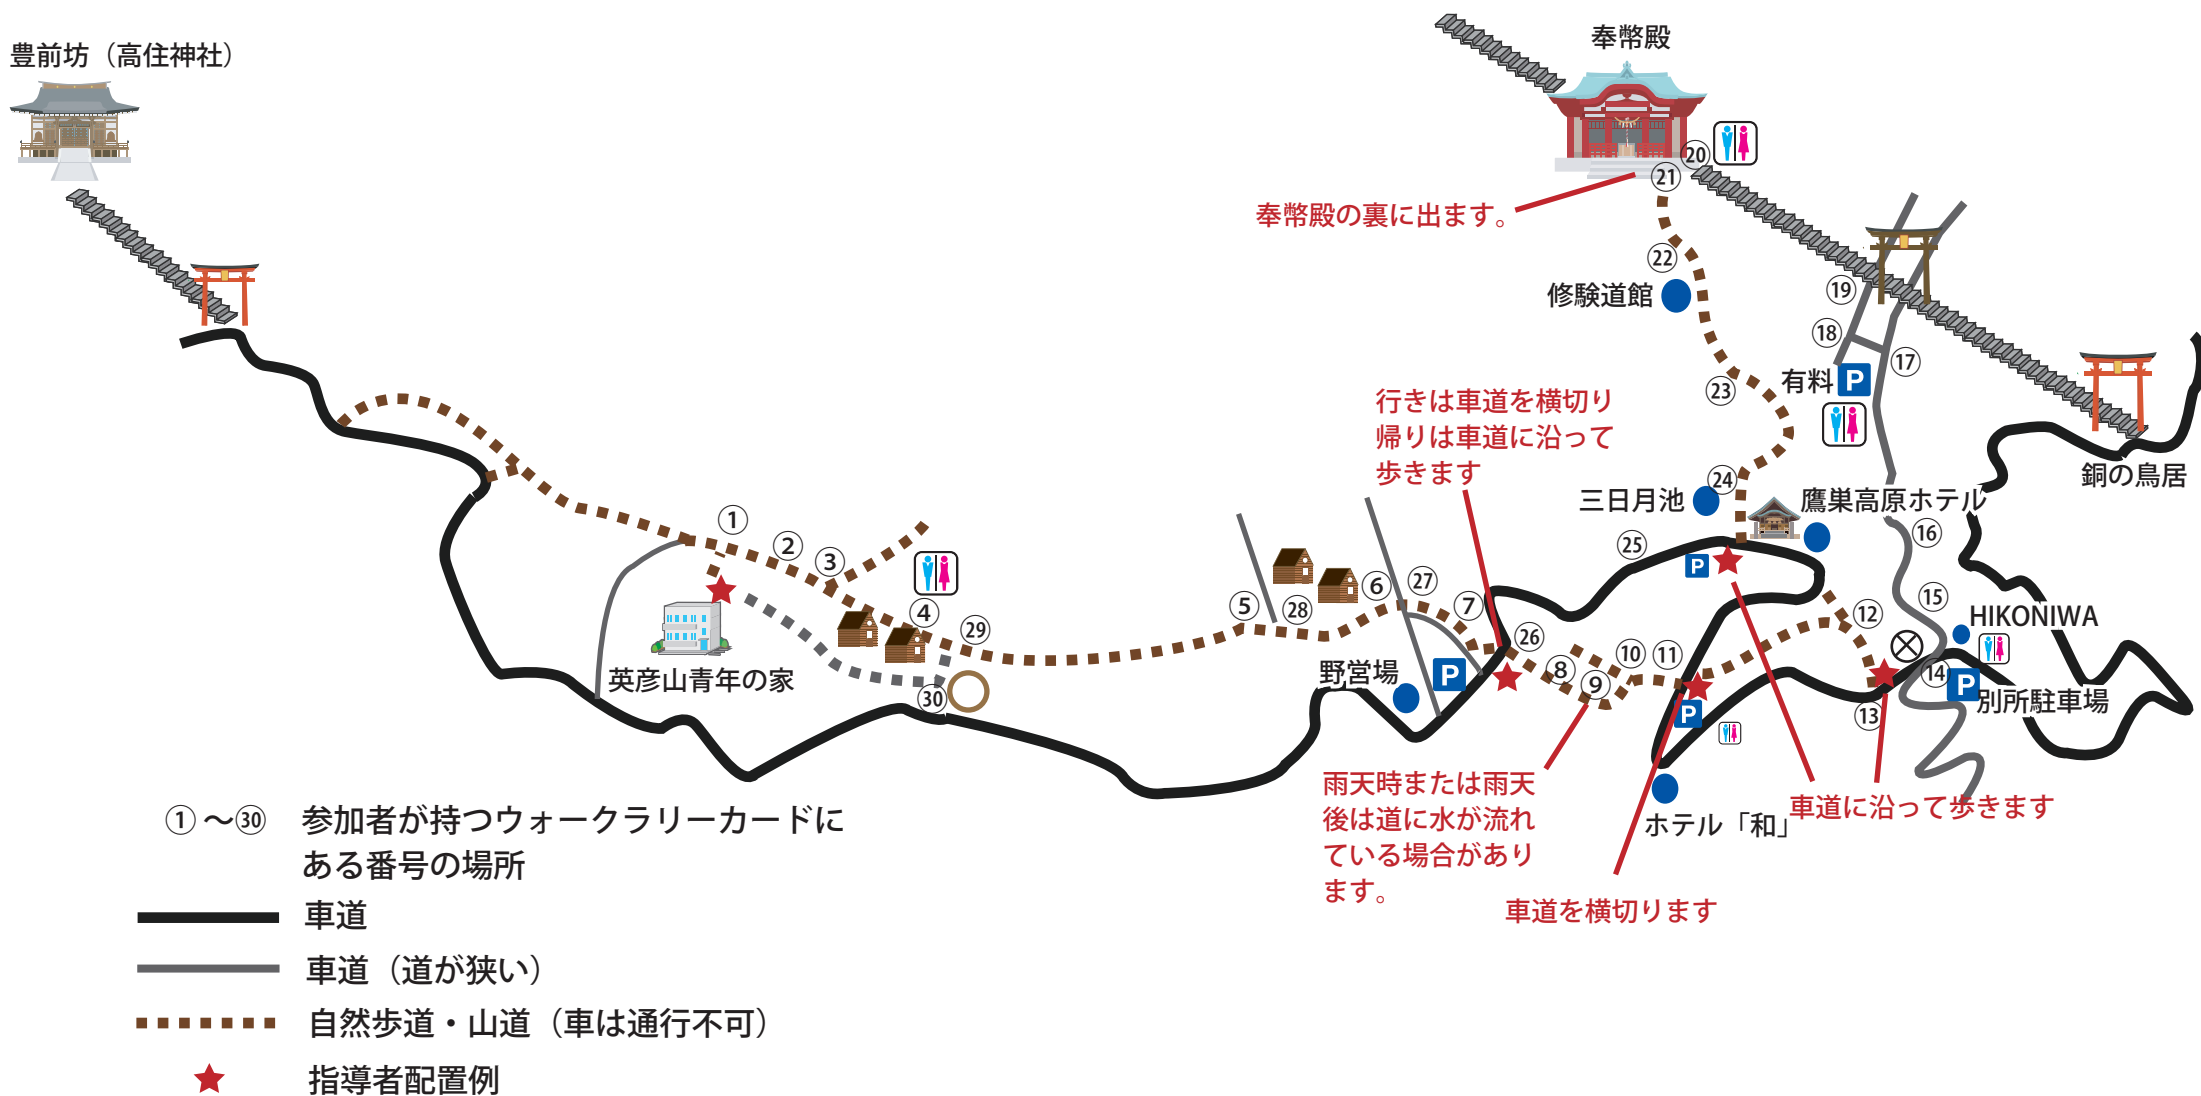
豊前坊（高住神社）

奉幣殿

⑳

㉑

奉幣殿の裏に出ます。

㉒

修験道館

⑲

⑱

有料 P

⑰

㉓

行きは車道を横切り
帰りは車道に沿って
歩きます

銅の鳥居

三日月池

㉔

鷹巣高原ホテル

⑯

㉕

P

①

②

③

④

㉙

英彦山青年の家

㉚

⑤

㉘

⑥

㉗

⑦

㉖

野営場

P

⑧

⑨

⑩

⑪

⑫

⑮

HIKONIWA

⑭

P

別所駐車場

⑬

P

雨天時または雨天後は道に水が流れている場合があります。

ホテル「和」

車道に沿って歩きます

車道を横切ります

①～㉚　参加者が持つウォークラリーカードにある番号の場所

車道

車道（道が狭い）

自然歩道・山道（車は通行不可）

指導者配置例